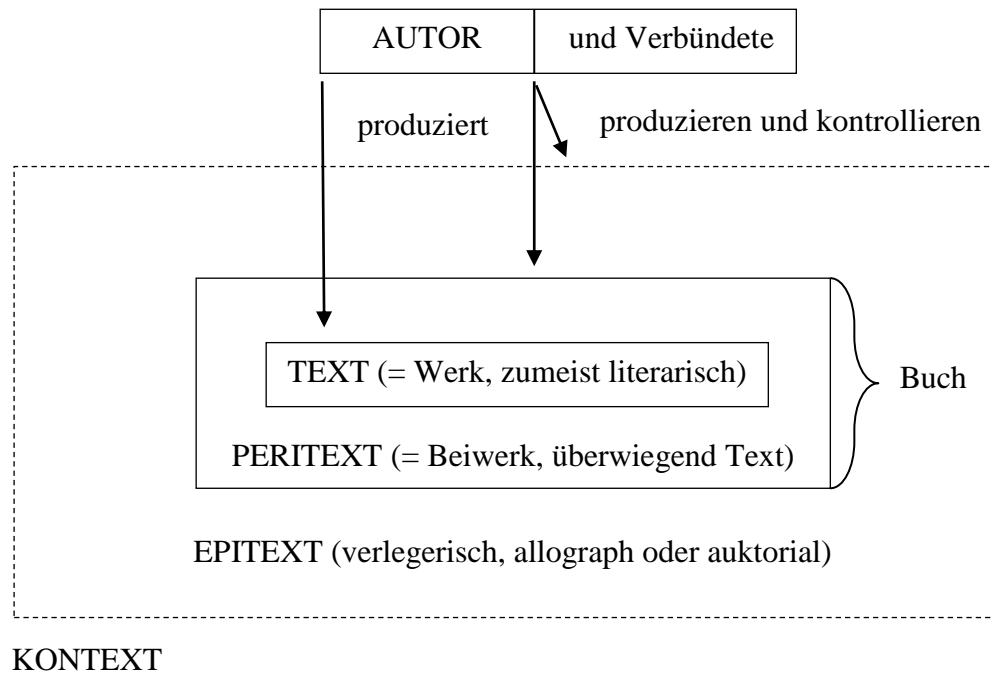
AUTOR | und Verbündete

produziert

produzieren und kontrollieren

TEXT (= Werk, zumeist literarisch)

PERITEXT (= Beiwerk, überwiegend Text)

Buch

EPITEXT (verlegerisch, allograph oder auktorial)

KONTEXT